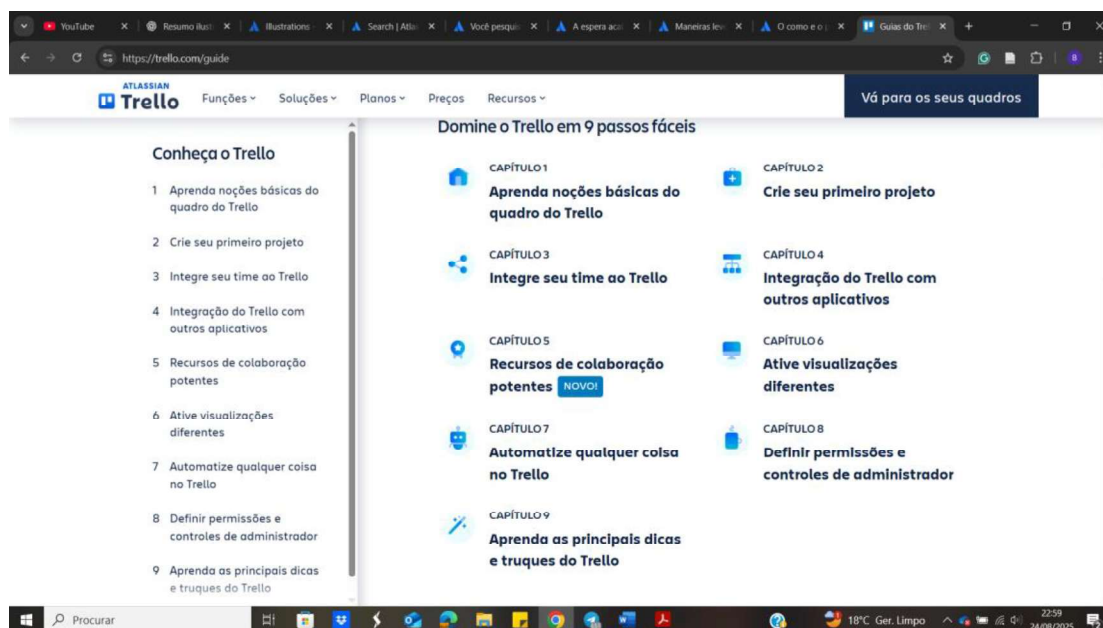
YouTube | Resumo ilust | Illustrations | Search | Atla | Você pesquis | A espera aca | Maneiras lev | O como e o | Guias do Trel

https://trello.com/guide

ATLASSIAN Trello   Funções   Soluções   Planos   Preços   Recursos   Vá para os seus quadros

Conheça o Trello

1 Aprenda noções básicas do quadro do Trello
2 Crie seu primeiro projeto
3 Integre seu time ao Trello
4 Integração do Trello com outros aplicativos
5 Recursos de colaboração potentes
6 Ative visualizações diferentes
7 Automatize qualquer coisa no Trello
8 Definir permissões e controles de administrador
9 Aprenda as principais dicas e truques do Trello

Domine o Trello em 9 passos fáceis

CAPÍTULO 1
Aprenda noções básicas do quadro do Trello

CAPÍTULO 2
Crie seu primeiro projeto

CAPÍTULO 3
Integre seu time ao Trello

CAPÍTULO 4
Integração do Trello com outros aplicativos

CAPÍTULO 5
Recursos de colaboração potentes NOVO!

CAPÍTULO 6
Ative visualizações diferentes

CAPÍTULO 7
Automatize qualquer coisa no Trello

CAPÍTULO 8
Definir permissões e controles de administrador

CAPÍTULO 9
Aprenda as principais dicas e truques do Trello

Procurar   18°C Ger. Limpo   22:59 24/08/2025